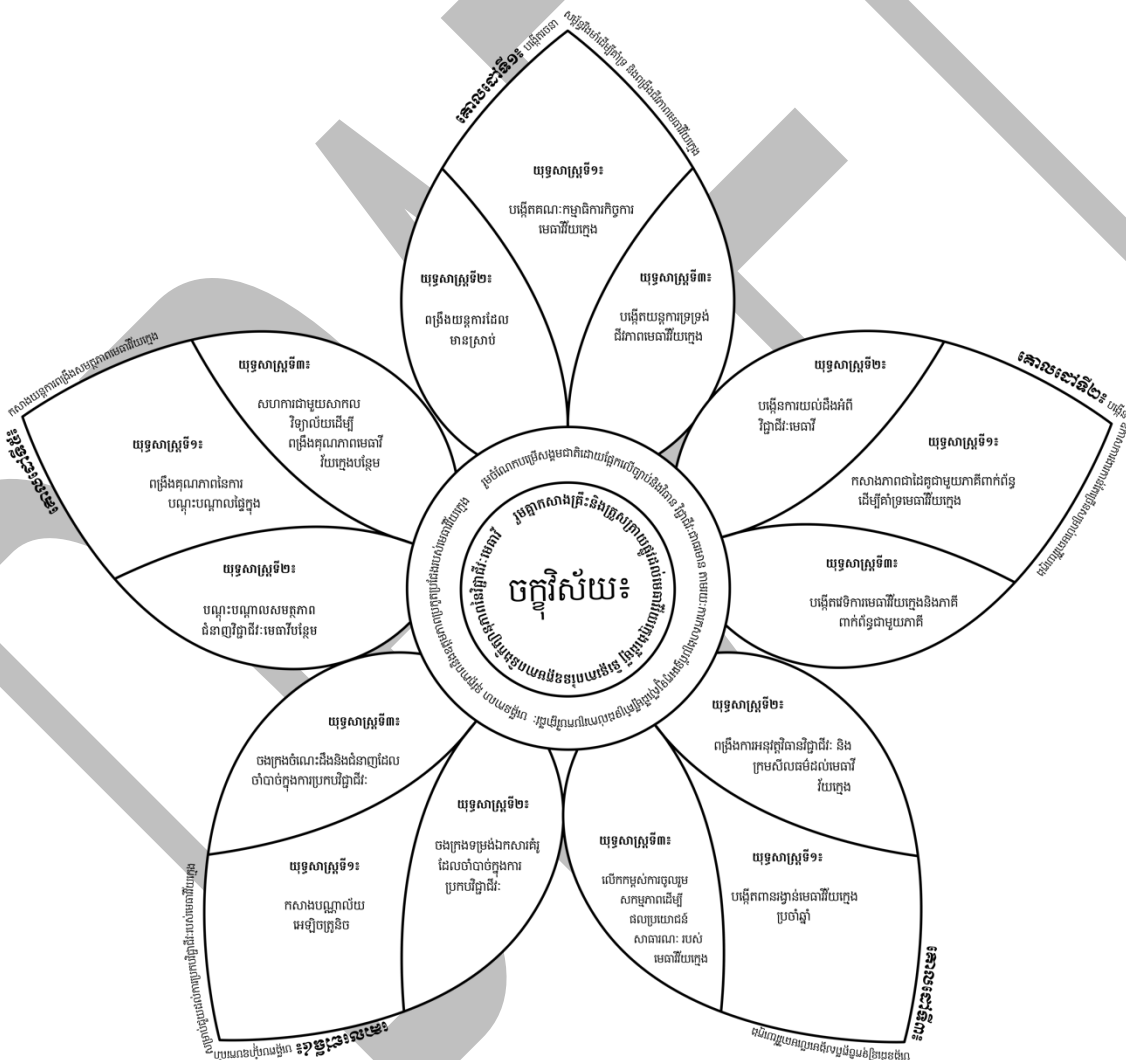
គោលដៅទី១៖ បង្កើតឱកាស សម្រាប់អ្នកដឹកនាំ និងជំរុញការអភិវឌ្ឍមេធាវីវ័យក្មេង

យុទ្ធសាស្ត្រទី១៖
បង្កើតគណៈកម្មាធិការកិច្ចការមេធាវីវ័យក្មេង

យុទ្ធសាស្ត្រទី២៖
ពង្រឹងយន្តការដែលមានស្រាប់

យុទ្ធសាស្ត្រទី៣៖
បង្កើតយន្តការទ្រទ្រង់ជីវភាពមេធាវីវ័យក្មេង

គោលដៅទី២៖ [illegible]

យុទ្ធសាស្ត្រទី២៖
បង្កើនការយល់ដឹងអំពីវិជ្ជាជីវៈមេធាវី

យុទ្ធសាស្ត្រទី១៖
កសាងភាពជាដៃគូជាមួយភាគីពាក់ព័ន្ធដើម្បីគាំទ្រមេធាវីវ័យក្មេង

យុទ្ធសាស្ត្រទី៣៖
បង្កើតវេទិកាមេធាវីវ័យក្មេងនិងភាគីពាក់ព័ន្ធជាមួយភាគី

គោលដៅទី៣៖

យុទ្ធសាស្ត្រទី២៖
ពង្រឹងការអនុវត្តវិជ្ជាជីវៈ និងក្រមសីលធម៌ដល់មេធាវីវ័យក្មេង

យុទ្ធសាស្ត្រទី១៖
បង្កើតពានរង្វាន់មេធាវីវ័យក្មេងប្រចាំឆ្នាំ

យុទ្ធសាស្ត្រទី៣៖
លើកកម្ពស់ការចូលរួមសកម្មភាពដើម្បីផលប្រយោជន៍សាធារណៈ របស់មេធាវីវ័យក្មេង

គោលដៅទី៤៖

យុទ្ធសាស្ត្រទី៣៖
ចងក្រងចំណេះដឹងនិងជំនាញដែលចាំបាច់ក្នុងការប្រកបវិជ្ជាជីវៈ

យុទ្ធសាស្ត្រទី២៖
ចងក្រងទម្រង់ឯកសារគំរូដែលចាំបាច់ក្នុងការប្រកបវិជ្ជាជីវៈ

យុទ្ធសាស្ត្រទី១៖
កសាងបណ្ណាល័យអេឡិចត្រូនិច

គោលដៅទី៥៖ កសាងយន្តការពង្រឹងសមត្ថភាពមេធាវីវ័យក្មេង

យុទ្ធសាស្ត្រទី៣៖
សហការជាមួយសាកលវិទ្យាល័យដើម្បីពង្រឹងគុណភាពមេធាវីវ័យក្មេងបន្ថែម

យុទ្ធសាស្ត្រទី១៖
ពង្រឹងគុណភាពនៃការបណ្តុះបណ្តាលផ្ទៃក្នុង

យុទ្ធសាស្ត្រទី២៖
បណ្តុះបណ្តាលសមត្ថភាពជំនាញវិជ្ជាជីវៈមេធាវីបន្ថែម

ចក្ខុវិស័យ៖
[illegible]